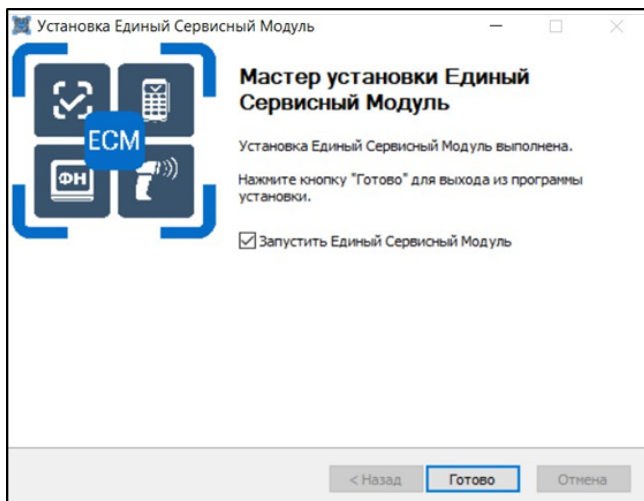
Установка Единый Сервисный Модуль

ЕСМ

ФН

Мастер установки Единый Сервисный Модуль

Установка Единый Сервисный Модуль выполнена.

Нажмите кнопку "Готово" для выхода из программы установки.

Запустить Единый Сервисный Модуль

< Назад

Готово

Отмена